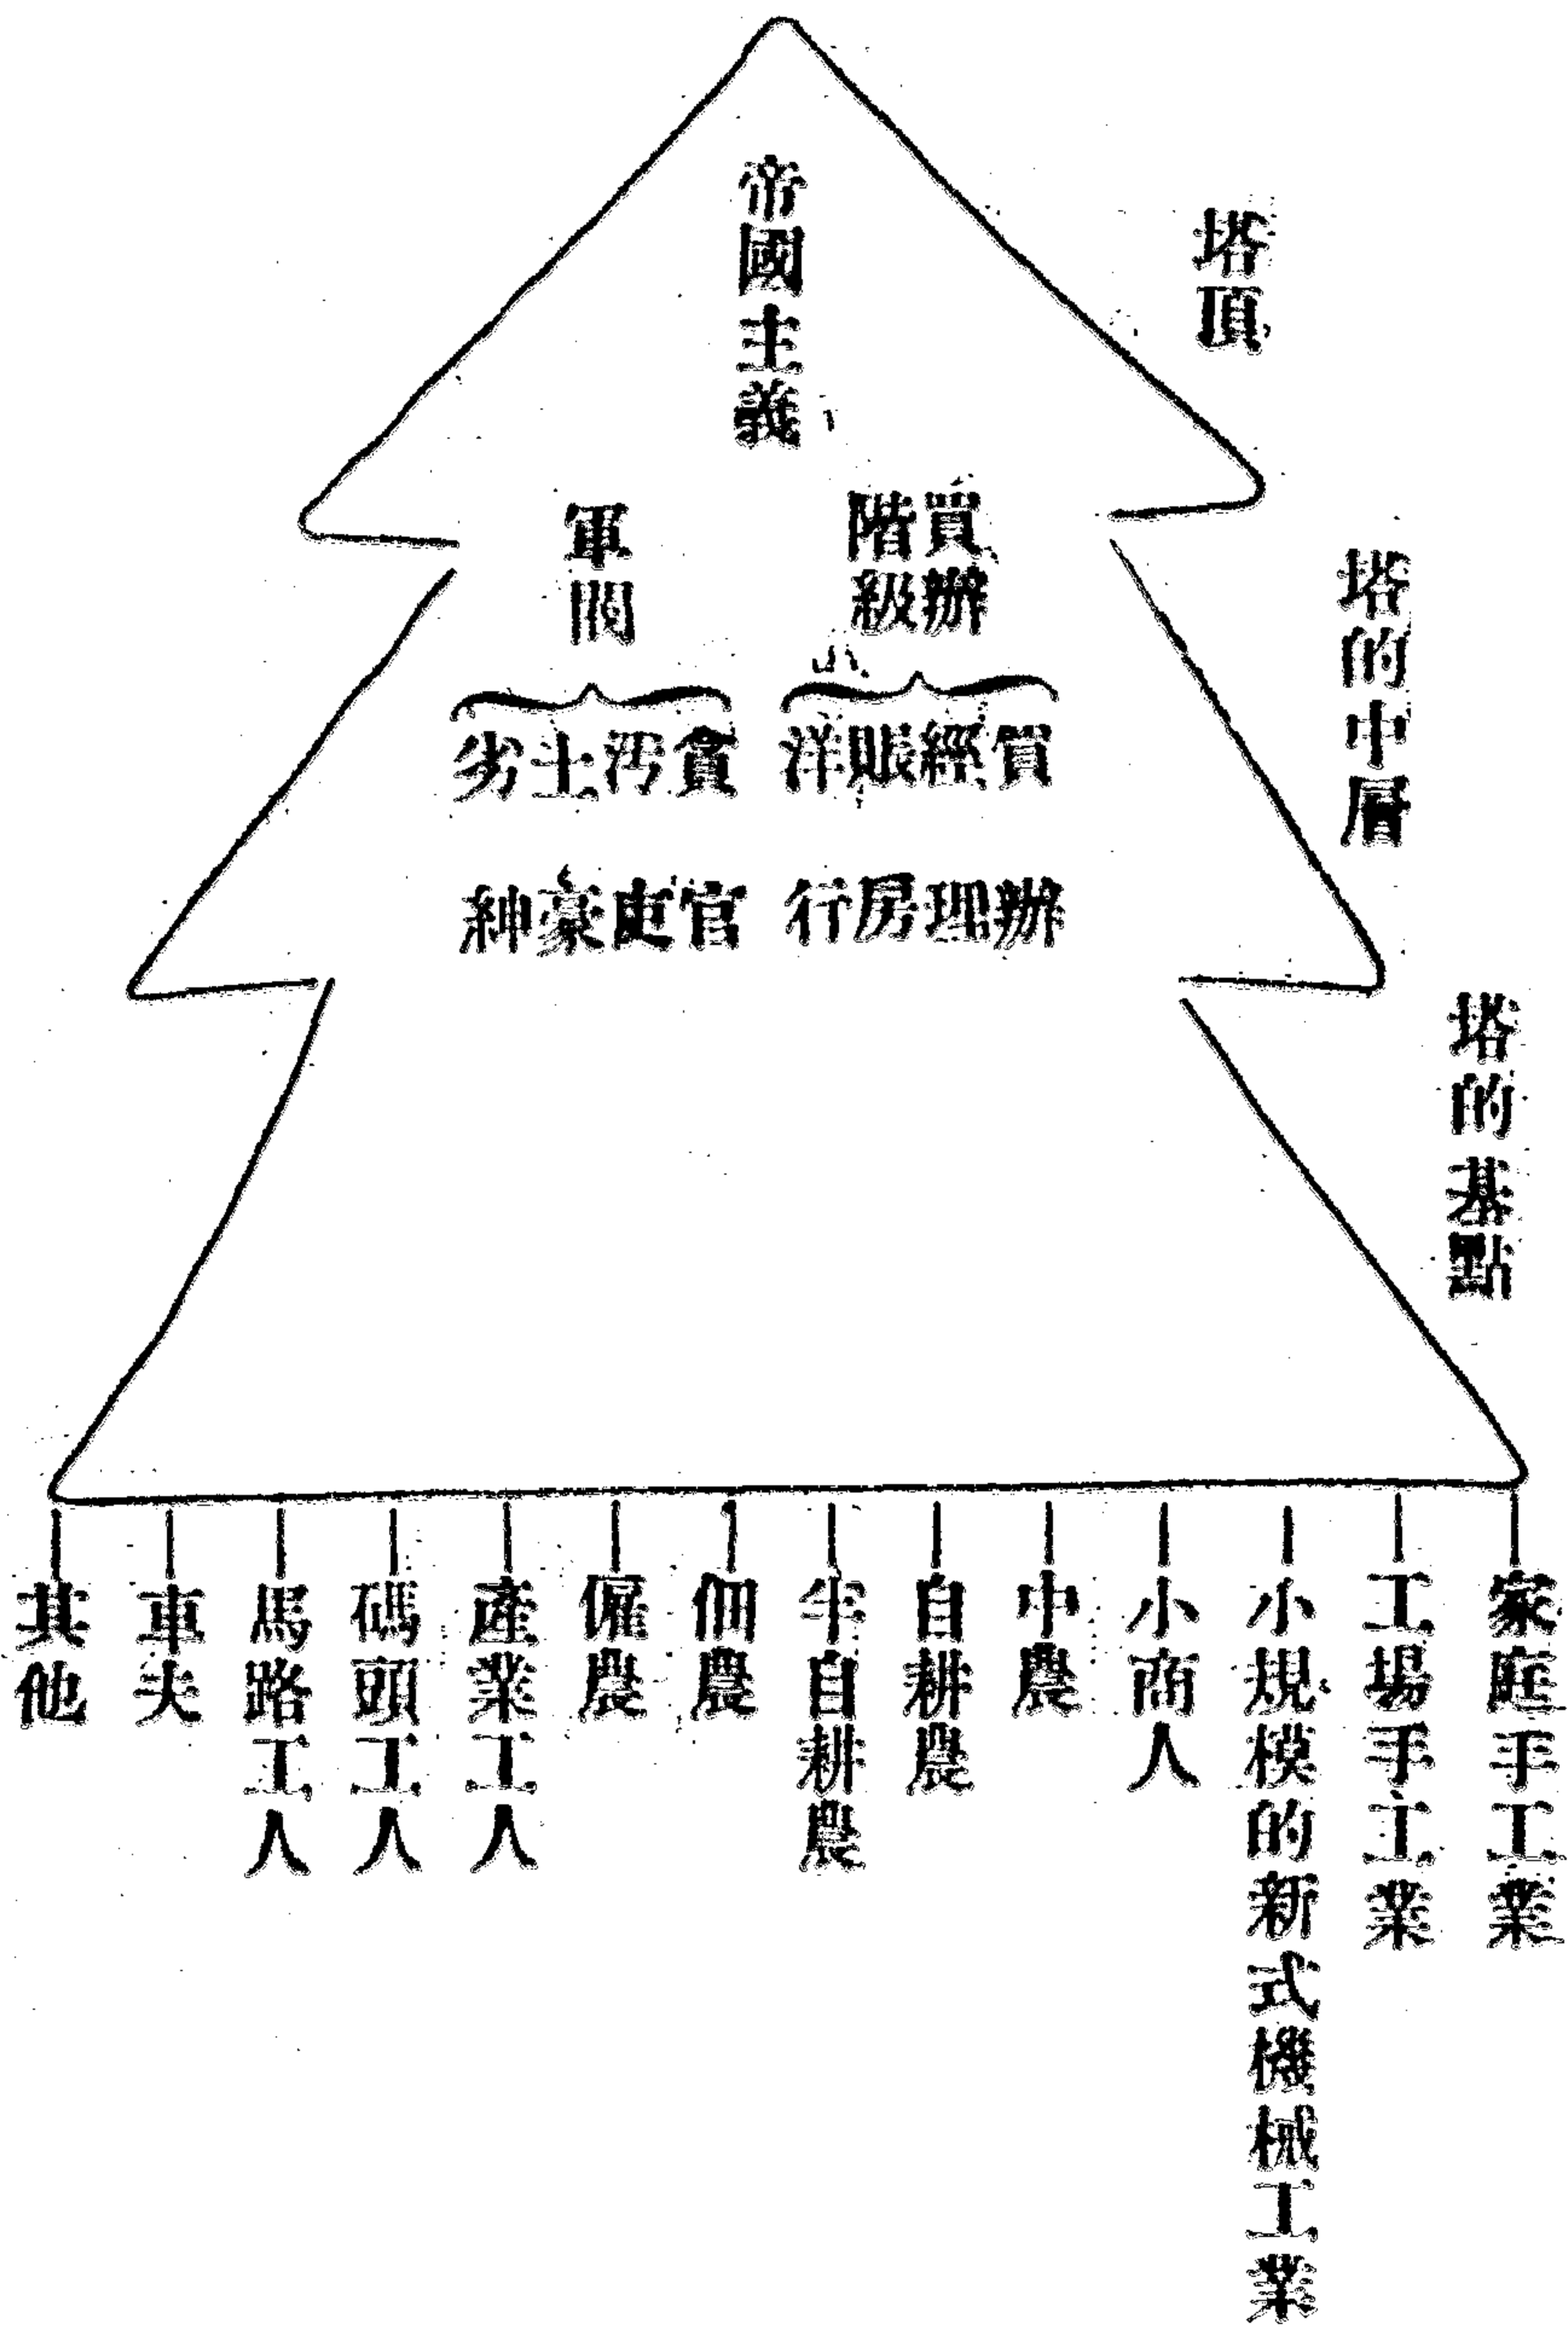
塔頂

帝國主義

塔的中層

買辦階級

軍閥

買辦
經理
賬房
洋行

貪官
污吏
土豪
劣紳

塔的基點

家庭手工業
工場手工業
小規模的新式機械工業
小商人
中農
自耕農
半自耕農
佃農
僱農
產業工人
碼頭工人
馬路工人
車夫
其他